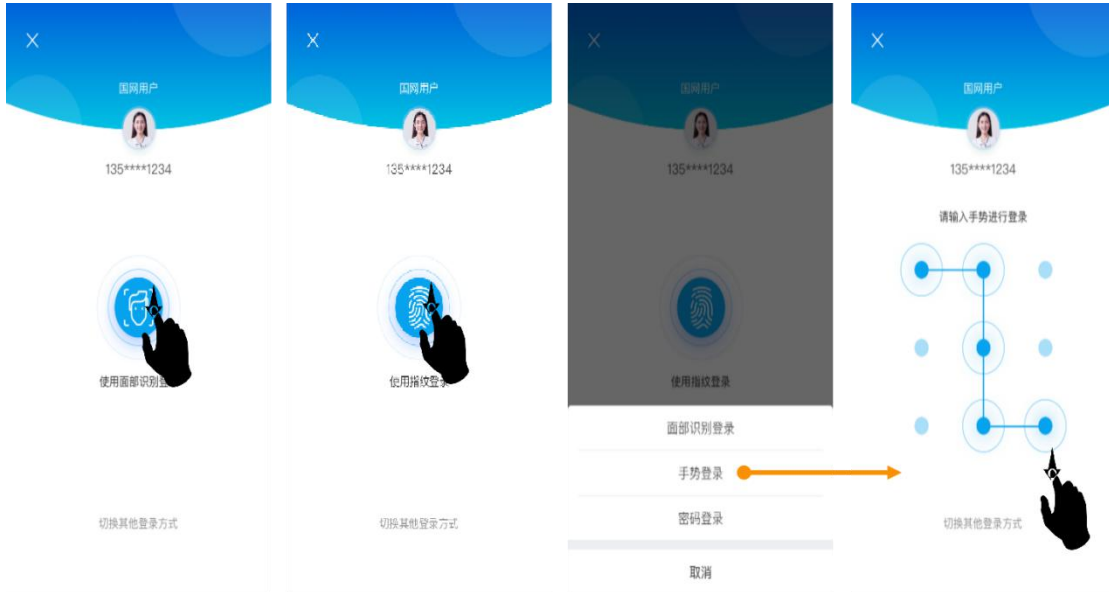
X

国网用户

135****1234

使用面部识别登

切换其他登录方式

X

国网用户

135****1234

使用指纹登

切换其他登录方式

X

国网用户

135****1234

使用指纹登录

面部识别登录

手势登录

密码登录

取消

X

国网用户

135****1234

请输入手势进行登录

切换其他登录方式